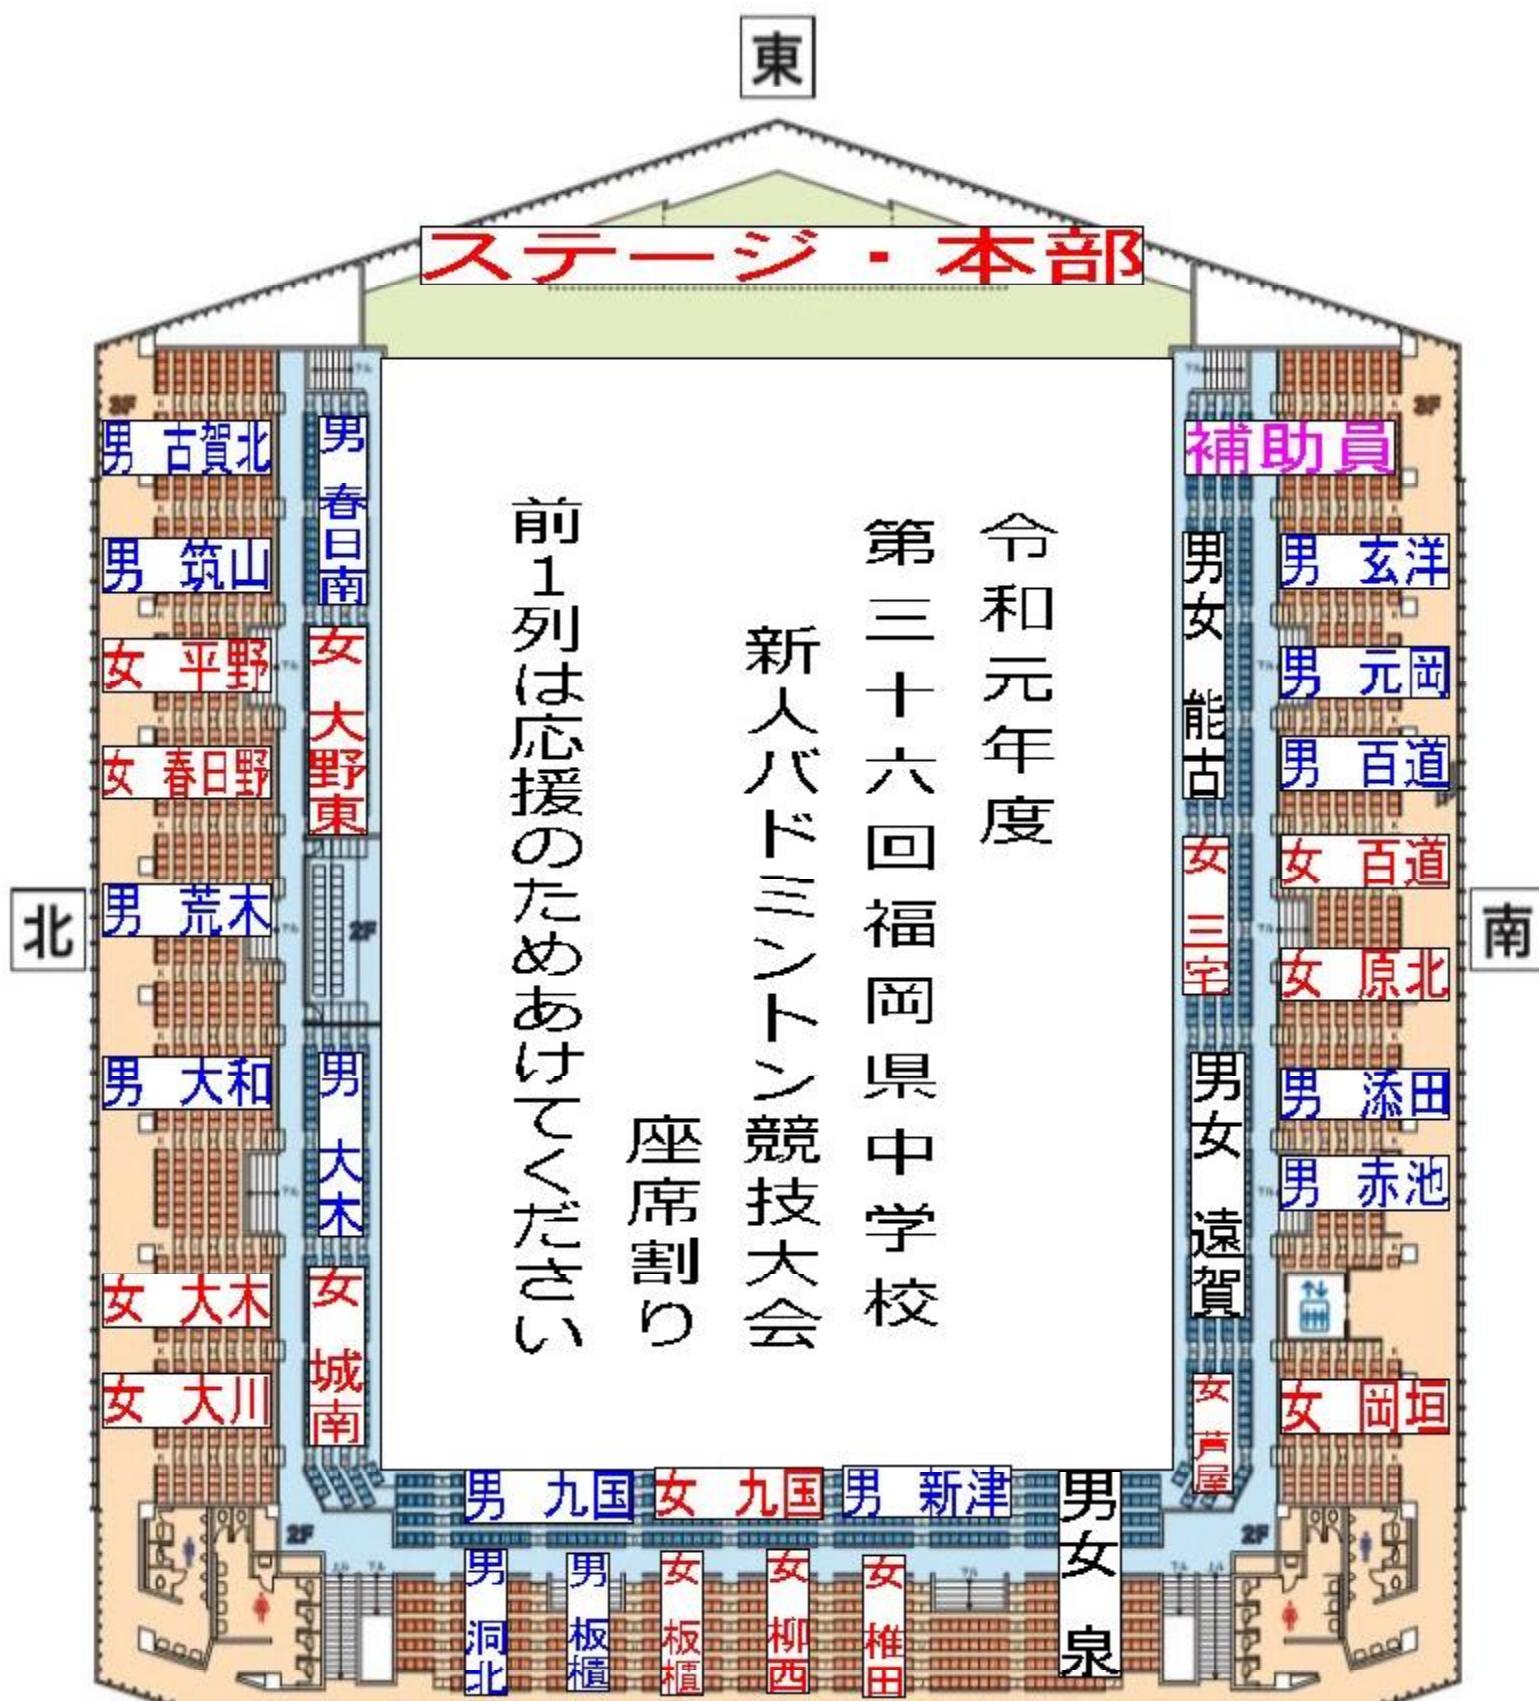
東

ステージ・本部

令和元年度
第三十六回福岡県中学校
新人バドミントン競技大会
座席割り
前1列は応援のためあけてください

男 古賀北
男 筑山
女 平野
女 春日野
男 荒木
男 大和
女 大木
女 大川

男 春日南
女 大野東
男 大木
女 城南

北

補助員
男 玄洋
男 元岡
男 百道
女 百道
女 原北
男 添田
男 赤池
女 岡垣

男女 能古
女 三宅
男女 遠賀
女 芦屋

南

男 九国
女 九国
男 新津
男女 泉

男 洞北
男 板櫃
女 板櫃
女 柳西
女 椎田

2F
2F
2F
2F
2F